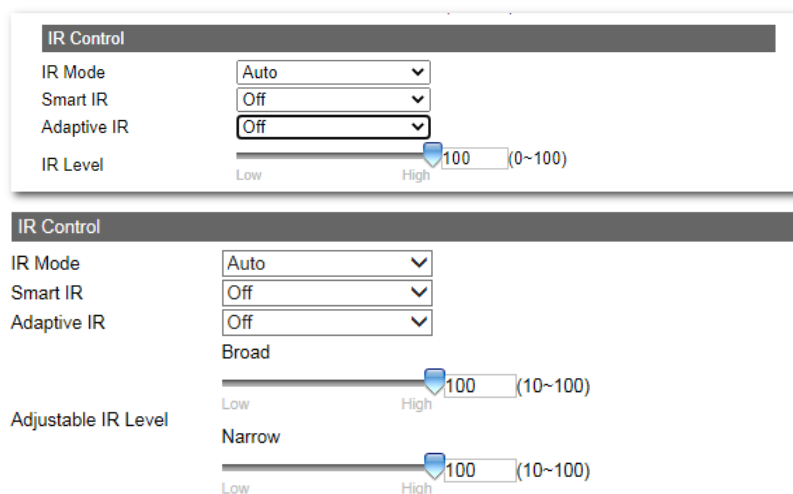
IR Control

IR Mode Auto
Smart IR Off
Adaptive IR Off
IR Level Low High 100 (0~100)

IR Control

IR Mode Auto
Smart IR Off
Adaptive IR Off

Adjustable IR Level
Broad
Low High 100 (10~100)
Narrow
Low High 100 (10~100)